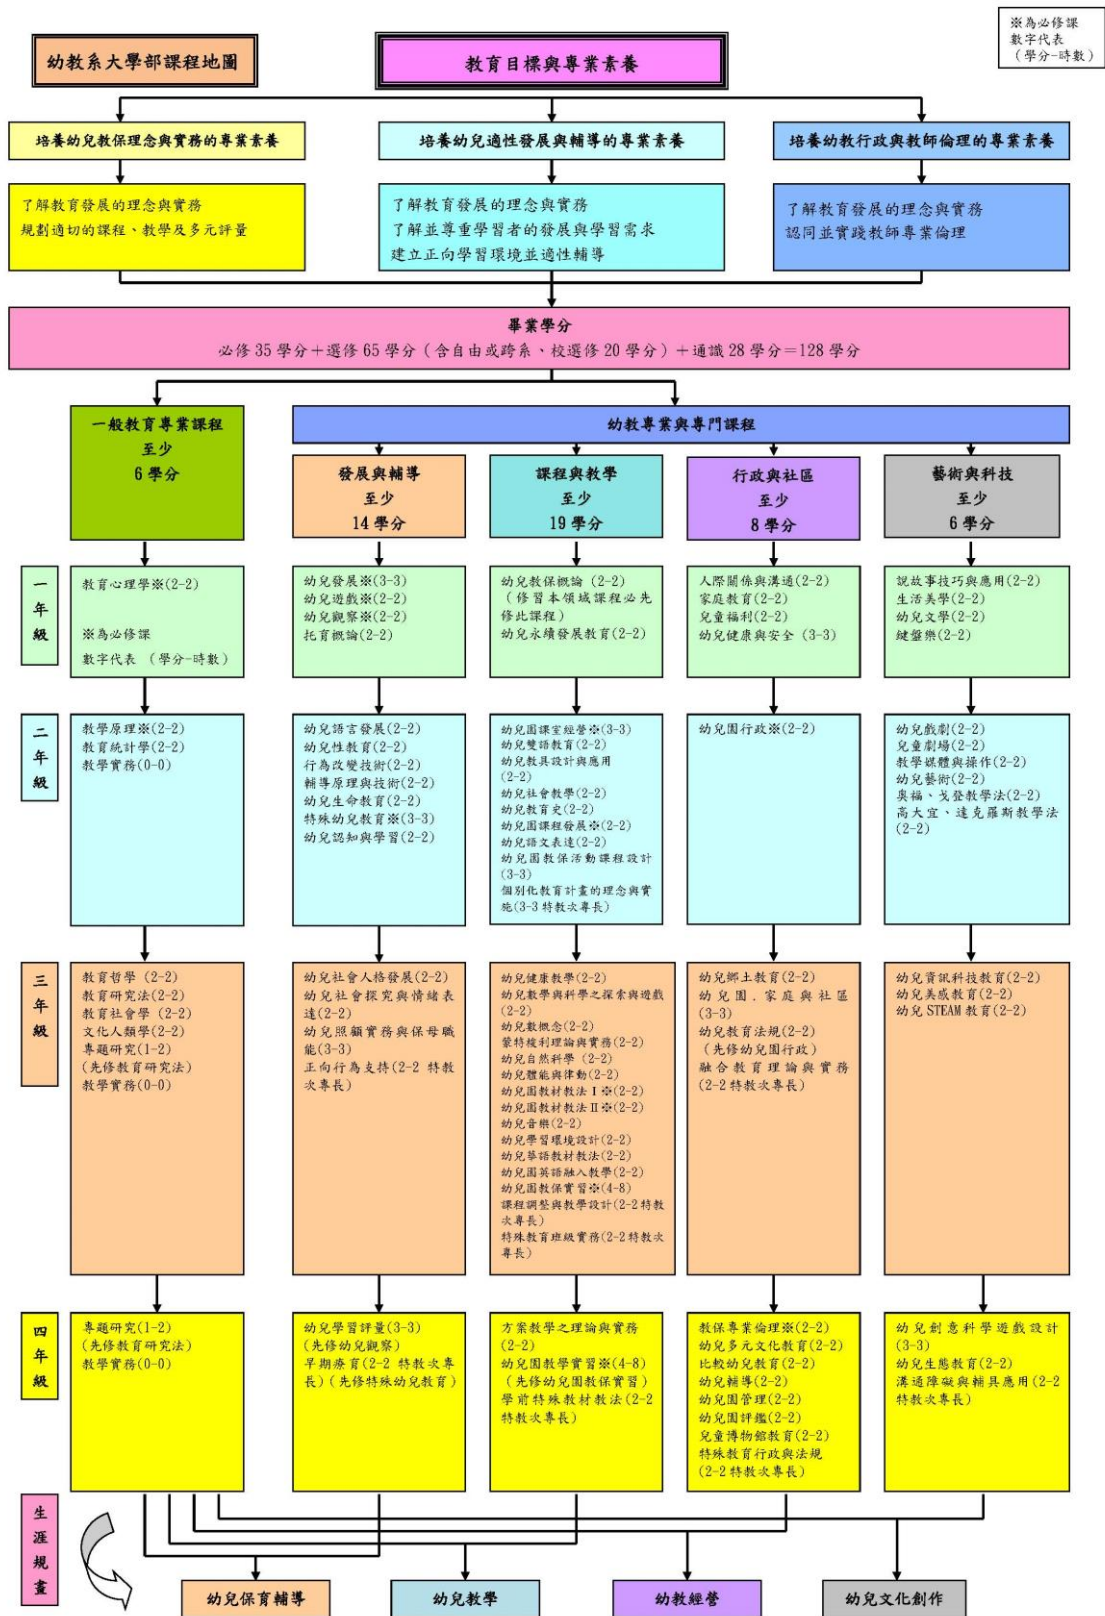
※為必修課
數字代表
(學分-時數)

幼教系大學部課程地圖

教育目標與專業素養

培養幼兒教保理念與實務的專業素養

培養幼兒適性發展與輔導的專業素養

培養幼教行政與教師倫理的專業素養

了解教育發展的理念與實務
規劃適切的課程、教學及多元評量

了解教育發展的理念與實務
了解並尊重學習者的發展與學習需求
建立正向學習環境並適性輔導

了解教育發展的理念與實務
認同並實踐教師專業倫理

畢業學分
必修 35 學分+選修 65 學分(含自由或跨系、校選修 20 學分)+通識 28 學分=128 學分

一般教育專業課程
至少
6 學分

幼教專業與專門課程

發展與輔導
至少
14 學分

課程與教學
至少
19 學分

行政與社區
至少
8 學分

藝術與科技
至少
6 學分

一年級

教育心理學※(2-2)
※為必修課
數字代表 (學分-時數)

幼兒發展※(3-3)
幼兒遊戲※(2-2)
幼兒觀察※(2-2)
托育概論(2-2)

幼兒教保概論 (2-2)
(修習本領域課程必先修此課程)
幼兒永續發展教育(2-2)

人際關係與溝通(2-2)
家庭教育(2-2)
兒童福利(2-2)
幼兒健康與安全 (3-3)

說故事技巧與應用(2-2)
生活美學(2-2)
幼兒文學(2-2)
鍵盤樂(2-2)

二年級

教學原理※(2-2)
教育統計學(2-2)
教學實務(0-0)

幼兒語言發展(2-2)
幼兒性教育(2-2)
行為改變技術(2-2)
輔導原理與技術(2-2)
幼兒生命教育(2-2)
特殊幼兒教育※(3-3)
幼兒認知與學習(2-2)

幼兒園課室經營※(3-3)
幼兒雙語教育(2-2)
幼兒教具設計與應用(2-2)
幼兒社會教學(2-2)
幼兒教育史(2-2)
幼兒園課程發展※(2-2)
幼兒語文表達(2-2)
幼兒園教保活動課程設計(3-3)
個別化教育計畫的理念與實施(3-3 特教次專長)

幼兒園行政※(2-2)

幼兒戲劇(2-2)
兒童劇場(2-2)
教學媒體與操作(2-2)
幼兒藝術(2-2)
奧福、戈登教學法(2-2)
高大宜、達克羅斯教學法(2-2)

三年級

教育哲學 (2-2)
教育研究法(2-2)
教育社會學 (2-2)
文化人類學(2-2)
專題研究(1-2)
(先修教育研究法)
教學實務(0-0)

幼兒社會人格發展(2-2)
幼兒社會探究與情緒表達(2-2)
幼兒照顧實務與保母職能(3-3)
正向行為支持(2-2 特教次專長)

幼兒健康教學(2-2)
幼兒數學與科學之探索與遊戲(2-2)
幼兒數概念(2-2)
蒙特梭利理論與實務(2-2)
幼兒自然科學 (2-2)
幼兒體能與律動(2-2)
幼兒園教材教法Ⅰ※(2-2)
幼兒園教材教法Ⅱ※(2-2)
幼兒音樂(2-2)
幼兒學習環境設計(2-2)
幼兒華語教材教法(2-2)
幼兒園英語融入教學(2-2)
幼兒園教保實習※(4-8)
課程調整與教學設計(2-2特教次專長)
特殊教育班級實務(2-2特教次專長)

幼兒鄉土教育(2-2)
幼兒園、家庭與社區(3-3)
幼兒教育法規(2-2)
(先修幼兒園行政)
融合教育理論與實務(2-2特教次專長)

幼兒資訊科技教育(2-2)
幼兒美感教育(2-2)
幼兒 STEAM 教育(2-2)

四年級

專題研究(1-2)
(先修教育研究法)
教學實務(0-0)

幼兒學習評量(3-3)
(先修幼兒觀察)
早期療育(2-2 特教次專長)(先修特殊幼兒教育)

方案教學之理論與實務(2-2)
幼兒園教學實習※(4-8)
(先修幼兒園教保實習)
學前特殊教材教法(2-2特教次專長)

教保專業倫理※(2-2)
幼兒多元文化教育(2-2)
比較幼兒教育(2-2)
幼兒輔導(2-2)
幼兒園管理(2-2)
幼兒園評鑑(2-2)
兒童博物館教育(2-2)
特殊教育行政與法規(2-2 特教次專長)

幼兒創意科學遊戲設計(3-3)
幼兒生態教育(2-2)
溝通障礙與輔具應用(2-2特教次專長)

生涯規畫

幼兒保育輔導
幼兒教學
幼教經營
幼兒文化創作